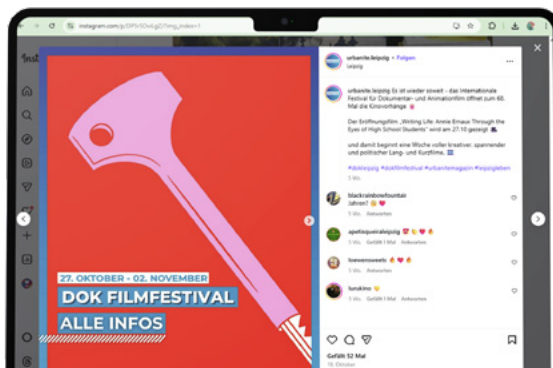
instagram.com/p/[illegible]

Inst

27. OKTOBER - 02. NOVEMBER
DOK FILMFESTIVAL
ALLE INFOS

urbanite.leipzig • Folgen
Leipzig

urbanite.leipzig Es ist wieder soweit - das Internationale Festival für Dokumentar- und Animationsfilm öffnet zum 60. Mal die Kinovorhänge

Der Eröffnungsfilm „Writing Life: Annie Ernaux Through the Eyes of High School Students" wird am 27.10 gezeigt

und damit beginnt eine Woche voller kreativer, spannender und politischer Lang- und Kurzfilme.

#dokleipzig #dokfilmfestival #urbanitemagazin #leipzigleben
1 Wo.

blackrainbowfountain Jahren!
1 Wo. Antworten

apetitsqueiraleipzig
1 Wo. Gefällt 1 Mal Antworten

loewensweets
1 Wo. Antworten

lunakino
1 Wo. Antworten

Gefällt 52 Mal
19. Oktober